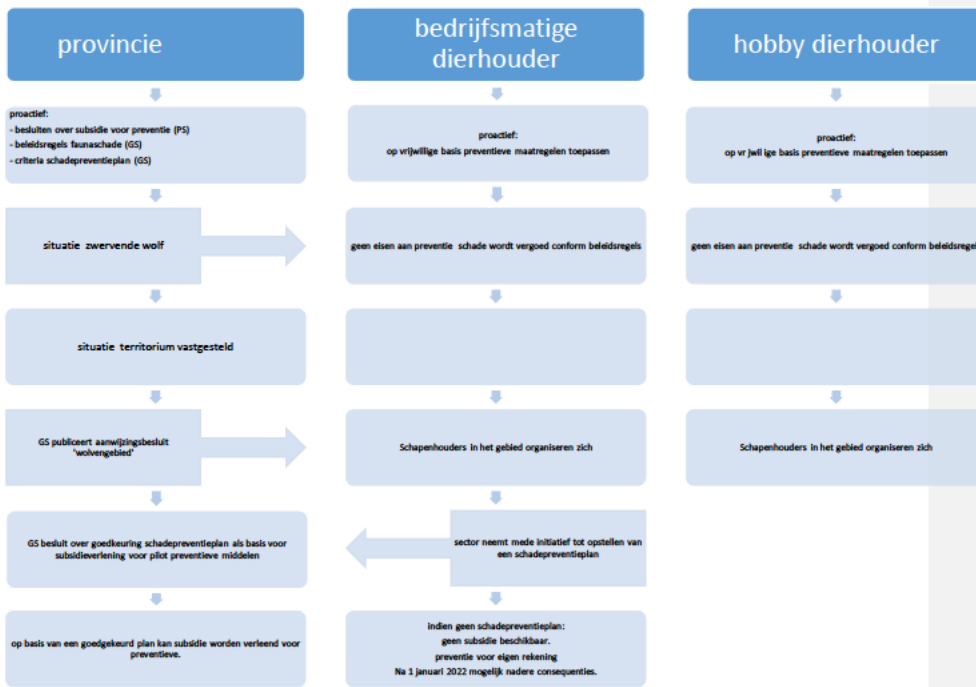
provincie

proactief:
- besluiten over subsidie voor preventie (PS)
- beleidsregels faunaschade (GS)
- criteria schadepreventieplan (GS)

situatie zwervende wolf

situatie territorium vastgesteld

GS publiceert aanwijzingsbesluit 'wolvengebied'

GS besluit over goedkeuring schadepreventieplan als basis voor subsidieverlening voor pilot preventieve middelen

op basis van een goedgekeurd plan kan subsidie worden verleend voor preventieve.

bedrijfsmatige dierhouder

proactief:
op vrijwillige basis preventieve maatregelen toepassen

geen eisen aan preventie schade wordt vergoed conform beleidsregels

Schapenhouders in het gebied organiseren zich

sector neemt mede initiatief tot opstellen van een schadepreventieplan

indien geen schadepreventieplan:
geen subsidie beschikbaar.
preventie voor eigen rekening
Na 1 januari 2022 mogelijk nadere consequenties.

hobby dierhouder

proactief:
op vr jwil ige basis preventieve maatregelen toepassen

geen eisen aan preventie schade wordt vergoed conform beleidsregel

Schapenhouders in het gebied organiseren zich